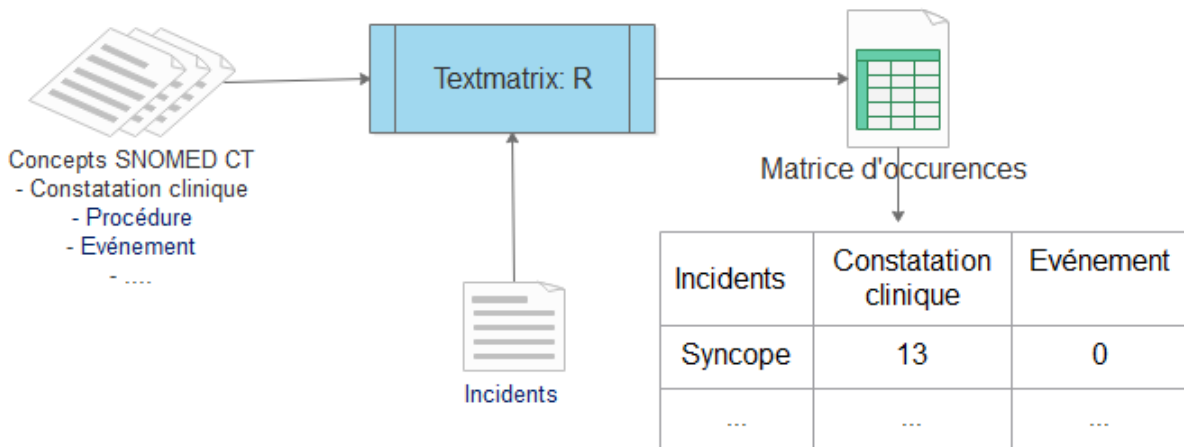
Concepts SNOMED CT
- Constatation clinique
- Procédure
- Evénement
- ....

Textmatrix: R

Incidents

Matrice d'occurences

| Incidents | Constatation clinique | Evénement |
|---|---|---|
| Syncope | 13 | 0 |
| ... | ... | ... |